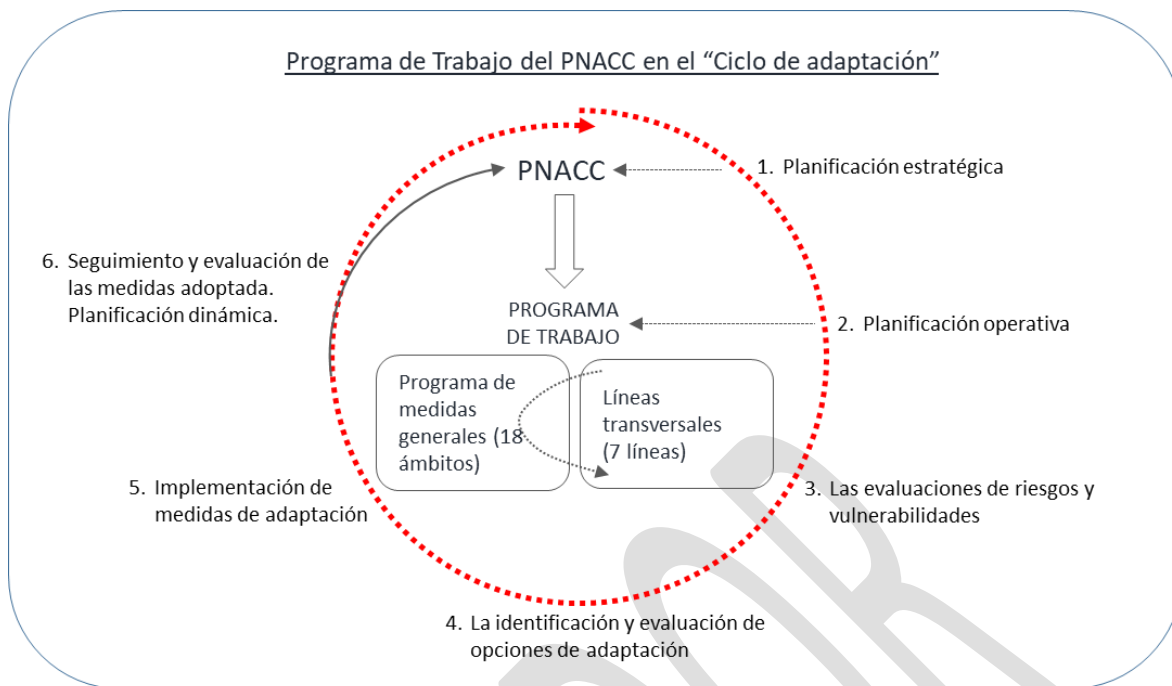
Programa de Trabajo del PNACC en el “Ciclo de adaptación”

PNACC

1. Planificación estratégica

6. Seguimiento y evaluación de las medidas adoptada. Planificación dinámica.

PROGRAMA DE TRABAJO

2. Planificación operativa

Programa de medidas generales (18 ámbitos)

Líneas transversales (7 líneas)

5. Implementación de medidas de adaptación

3. Las evaluaciones de riesgos y vulnerabilidades

4. La identificación y evaluación de opciones de adaptación